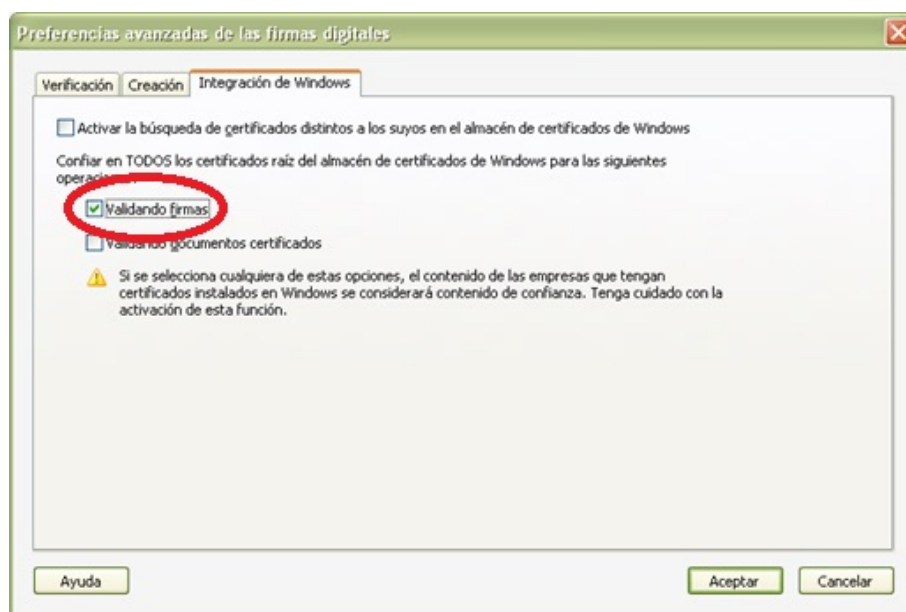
Preferencias avanzadas de las firmas digitales

Verificación | Creación | Integración de Windows

Activar la búsqueda de certificados distintos a los suyos en el almacén de certificados de Windows

Confiar en TODOS los certificados raíz del almacén de certificados de Windows para las siguientes opera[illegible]

Validando firmas

Va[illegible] documentos certificados

Si se selecciona cualquiera de estas opciones, el contenido de las empresas que tengan certificados instalados en Windows se considerará contenido de confianza. Tenga cuidado con la activación de esta función.

Ayuda

Aceptar

Cancelar